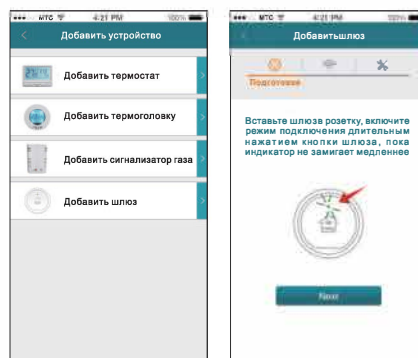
••••• МТС 4:21 PM 100%

Добавить устройство

Добавить термостат

Добавить термоголовку

Добавить сигнализатор газа

Добавить шлюз

••••• МТС 4:21 PM 100%

Добавитьшлюз

Подготовка

Вставьте шлюз в розетку, включите режим подключения длительным нажатием кнопки шлюза, пока индикатор не замигает медленнее

Next